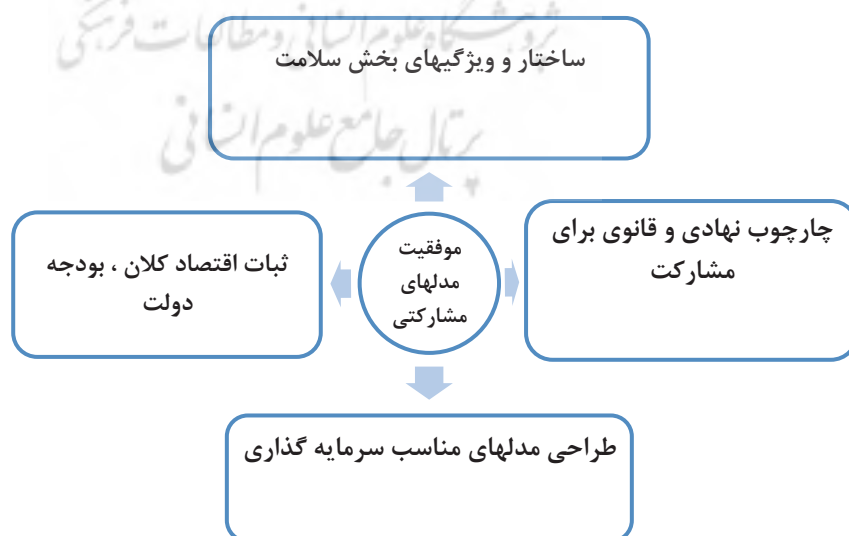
پژوهشگاه علوم انسانی و مطالعات فرهنگی
پرتال جامع علوم انسانی

ساختار و ویژگیهای بخش سلامت

چارچوب نهادی و قانوی برای مشارکت

موفقیت مدلهای مشارکتی

ثبات اقتصاد کلان ، بودجه دولت

طراحی مدلهای مناسب سرمایه گذاری